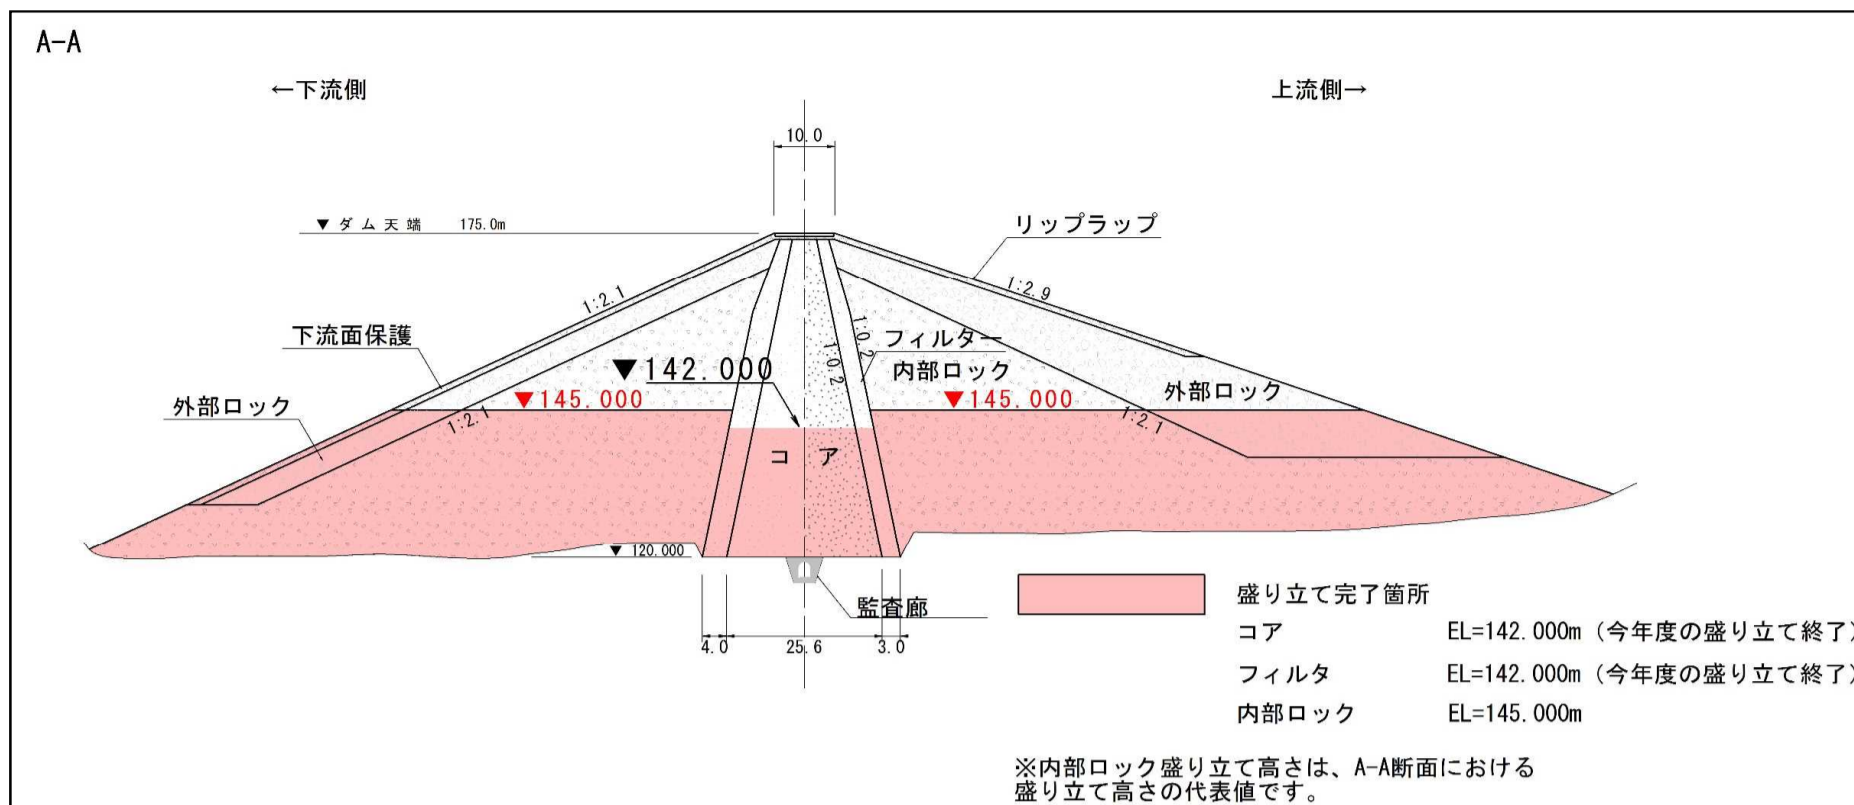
A-A

←下流側

上流側→

10.0

▼ダム天端 175.0m

リップラップ

1:2.1

1:2.9

下流面保護

1:0.2

フィルター

1:0.2

▼142.000

内部ロック

外部ロック

▼145.000

▼145.000

外部ロック

1:2.1

1:2.1

コ ア

▼120.000

監査廊

4.0

25.6

3.0

盛り立て完了箇所

コア EL=142.000m（今年度の盛り立て終了）

フィルタ EL=142.000m（今年度の盛り立て終了）

内部ロック EL=145.000m

※内部ロック盛り立て高さは、A-A断面における盛り立て高さの代表値です。